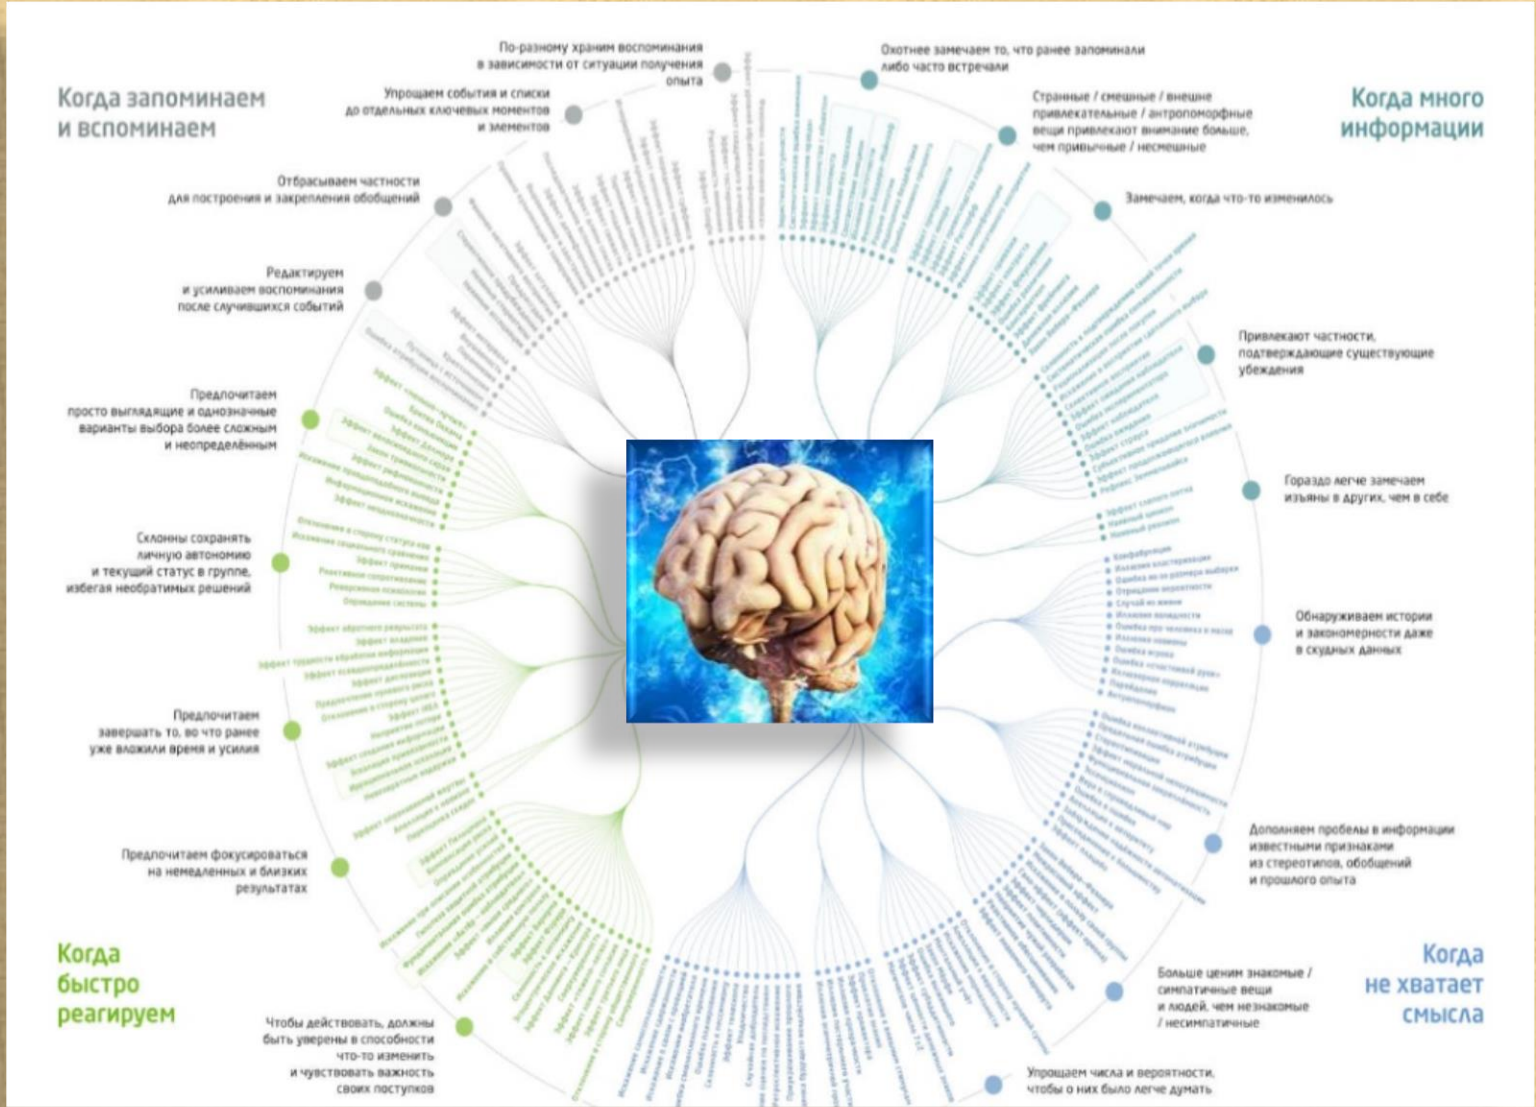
Когда запоминаем и вспоминаем

По-разному храним воспоминания в зависимости от ситуации получения опыта

Охотнее замечаем то, что ранее запоминали либо часто встречали

Когда много информации

Упрощаем события и списки до отдельных ключевых моментов и элементов

Странные / смешные / внешне привлекательные / антропоморфные вещи привлекают внимание больше, чем привычные / несмешные

Отбрасываем частности для построения и закрепления обобщений

Замечаем, когда что-то изменилось

Редактируем и усиливаем воспоминания после случившихся событий

Привлекают частности, подтверждающие существующие убеждения

Предпочитаем просто выглядящие и однозначные варианты выбора более сложным и неопределённым

Гораздо легче замечаем изъяны в других, чем в себе

Склонны сохранять личную автономию и текущий статус в группе, избегая необратимых решений

Обнаруживаем истории и закономерности даже в скудных данных

Предпочитаем завершать то, во что ранее уже вложили время и усилия

Дополняем пробелы в информации известными признаками из стереотипов, обобщений и прошлого опыта

Предпочитаем фокусироваться на немедленных и близких результатах

Когда быстро реагируем

Больше ценим знакомые / симпатичные вещи и людей, чем незнакомые / несимпатичные

Когда не хватает смысла

Чтобы действовать, должны быть уверены в способности что-то изменить и чувствовать важность своих поступков

Упрощаем числа и вероятности, чтобы о них было легче думать